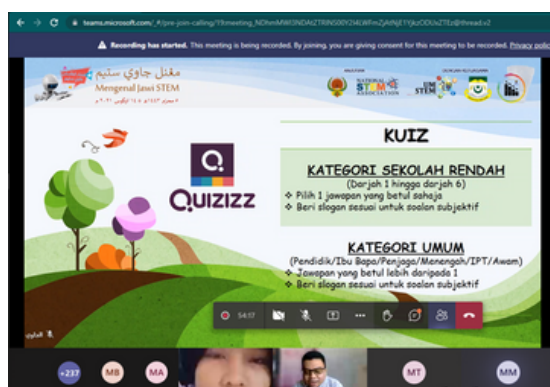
teams.microsoft.com/_#/pre-join-calling/19:meeting_NDhmMWI3NDAtZTRlNS00YZ4iLWFmZjAtNjEYYjkzODUsZTEz@thread.v2

Recording has started. This meeting is being recorded. By joining, you are giving consent for this meeting to be recorded. Privacy polic

مڠنل جاوي ستيم
Mengenal Jawi STEM

NATIONAL STEM ASSOCIATION

UM STEM

KUIZ

QUIZIZZ

KATEGORI SEKOLAH RENDAH
(Darjah 1 hingga darjah 6)
❖ Pilih 1 jawapan yang betul sahaja
❖ Beri slogan sesuai untuk soalan subjektif

KATEGORI UMUM
(Pendidik/Ibu Bapa/Penjaga/Menengah/IPT/Awam)
❖ Jawapan yang betul lebih daripada 1
❖ Beri slogan sesuai untuk soalan subjektif

54:17

+237 MB MA MT MM